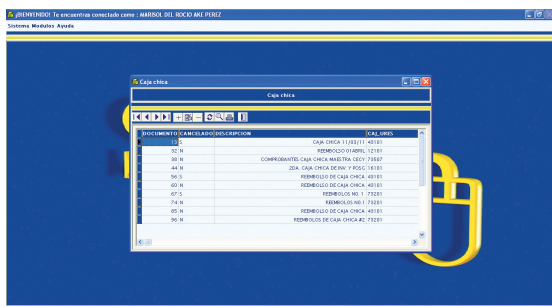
¡BIENVENIDO! Te encuentras conectado como : MARISOL DEL ROCIO AKE PEREZ

Sistema Modulos Ayuda

Caja chica

Caja chica

| DOCUMENTO | CANCELADO | DESCRIPCION | CAJ_UKES |
|---|---|---|---|
| 13 | N | CAJA CHICA 11/03/11 | 40101 |
| 32 | N | REEMBOLSO 01ABRIL | 12101 |
| 38 | N | COMPROBANTES CAJA CHICA MAESTRA CECY | 70507 |
| 44 | N | 2DA. CAJA CHICA DE INV. Y ROSC. | 16101 |
| 56 | S | REEMBOLSO DE CAJA CHICA | 40101 |
| 60 | N | REEMBOLSO DE CAJA CHICA | 40101 |
| 67 | S | REEMBOLSO NO. 1 | 73201 |
| 74 | N | REEMBOLSO NO.1 | 73201 |
| 85 | N | REEMBOLSO DE CAJA CHICA | 40101 |
| 96 | N | REEMBOLSO DE CAJA CHICA #2 | 73201 |